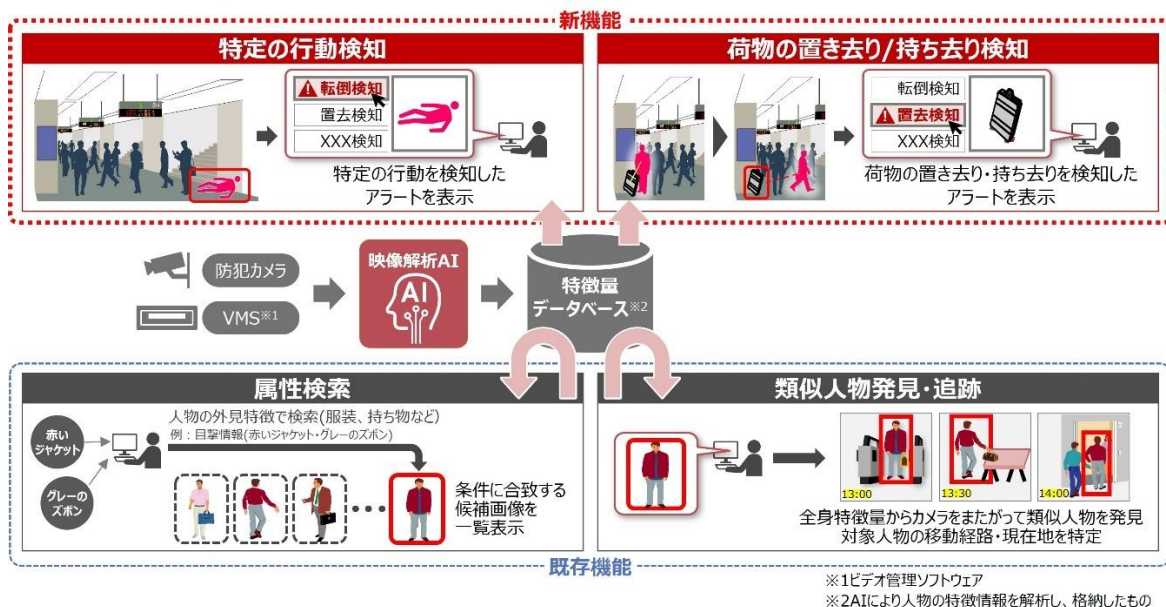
新機能

特定の行動検知

転倒検知
置去検知
XXX検知

特定の行動を検知したアラートを表示

荷物の置き去り/持ち去り検知

転倒検知
置去検知
XXX検知

荷物の置き去り・持ち去りを検知したアラートを表示

防犯カメラ

VMS※1

映像解析AI

AI

特徴量データベース※2

属性検索

人物の外見特徴で検索(服装、持ち物など)
例：目撃情報(赤いジャケット・グレーのズボン)

赤いジャケット

グレーのズボン

条件に合致する候補画像を一覧表示

類似人物発見・追跡

13:00

13:30

14:00

全身特徴量からカメラをまたがって類似人物を発見
対象人物の移動経路・現在地を特定

既存機能

※1ビデオ管理ソフトウェア
※2AIにより人物の特徴情報を解析し、格納したもの